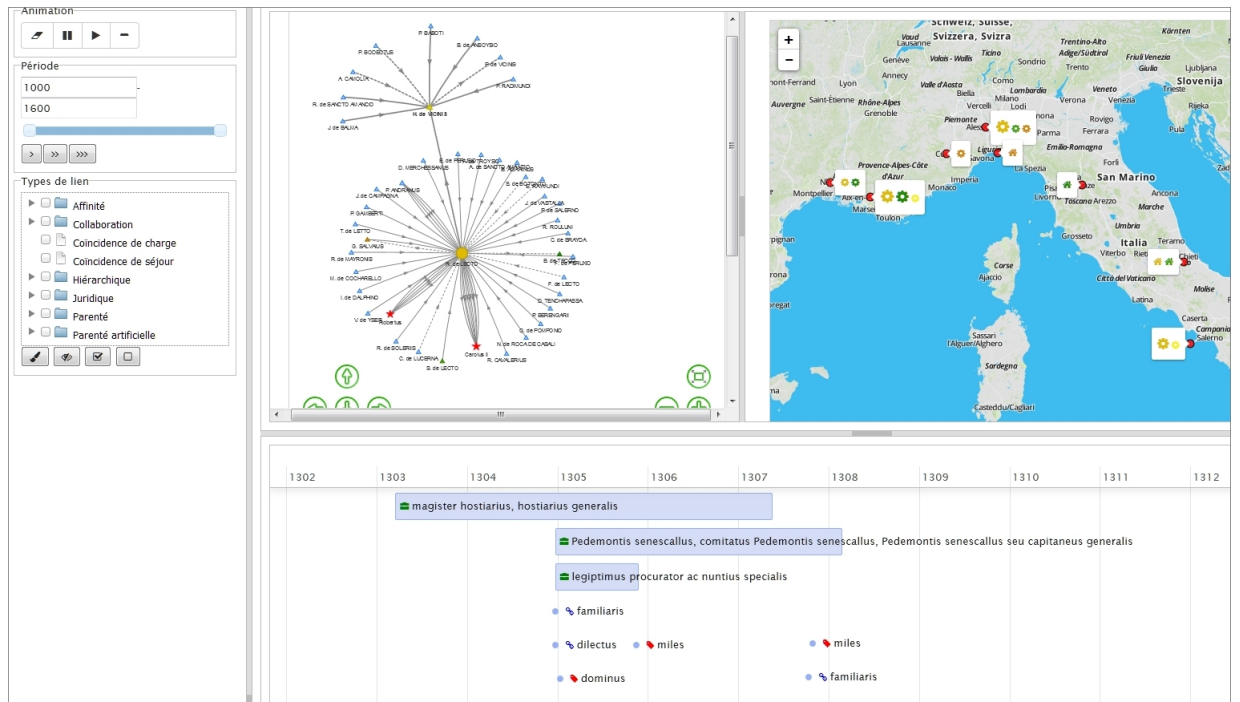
Animation

Période
1000
1600
> » »»

Types de lien
Affinité
Collaboration
Coincidence de charge
Coincidence de séjour
Hiérarchique
Juridique
Parenté
Parenté artificielle

P. BASOTI
B. de ANBOYSIO
P. BOCENTIUS
B. de VICINIS
A. CAMOLIA
P. RADMUNDI
R. de SANCTO AMANDO
J. de BALMA
N. de VICINIS
D. MERCHESSANUS
P. ANDRAMUS
J. de CAMPANA
P. GAMBERTI
T. de LETTO
G. SALVAIUS
R. de MAYRONIS
M. de COCHARELLO
I. de DALPHINO
V. de YSEB
Robertus
R. de SOLERIIS
C. de LUSERNA
B. de LECTO
Carolus II
R. CAVALERIUS
N. de ROCA DE CASALI
S. de POMPONO
P. BERENGARII
D. TENCHARASSA
F. de LECTO
R. ROULUNI
C. de BRAYDA
F. de SALERNO
J. de VASTALIA
A. de SANCTO AMATO

Schweiz, Suisse, Svizzera, Svizra
Kärnten
Vaud
Lausanne
Trentino-Alto Adige/Südtirol
Friuli Venezia Giulia
Genève
Valais - Wallis
Ticino
Sondrio
Trento
Slovenija
Annecy
Como
Udine
Lyon
Valle d'Aosta
Lombardia
Veneto
Trieste
Auvergne
Saint-Étienne
Rhône-Alpes
Biella
Milano
Venezia
Rijeka
Grenoble
Vercelli
Verona
Piemonte
Pola
Alessandria
Parma
Ferrara
Emilia-Romagna
Liguria
Savona
La Spezia
Provence-Alpes-Côte d'Azur
Imperia
Monaco
Forlì
San Marino
Ancona
Montpellier
Aix-en-Provence
Pisa
Livorno
Toscana
Arezzo
Marche
Marseille
Toulon
Perugia
Umbria
Grosseto
Italia
Teramo
Corse
Viterbo
Rieti
Chieti
Ajaccio
Città del Vaticano
Lazio
Molise
Sassari
L'Alguer/Alghero
Caserta
Campania
Salerno
Sardegna
Casteddu/Cagliari

1302 1303 1304 1305 1306 1307 1308 1309 1310 1311 1312
magister hostiarius, hostiarius generalis
Pedemontis senescallus, comitatus Pedemontis senescallus, Pedemontis senescallus seu capitaneus generalis
legiptimus procurator ac nuntius specialis
familiaris
dilectus
miles
miles
dominus
familiaris